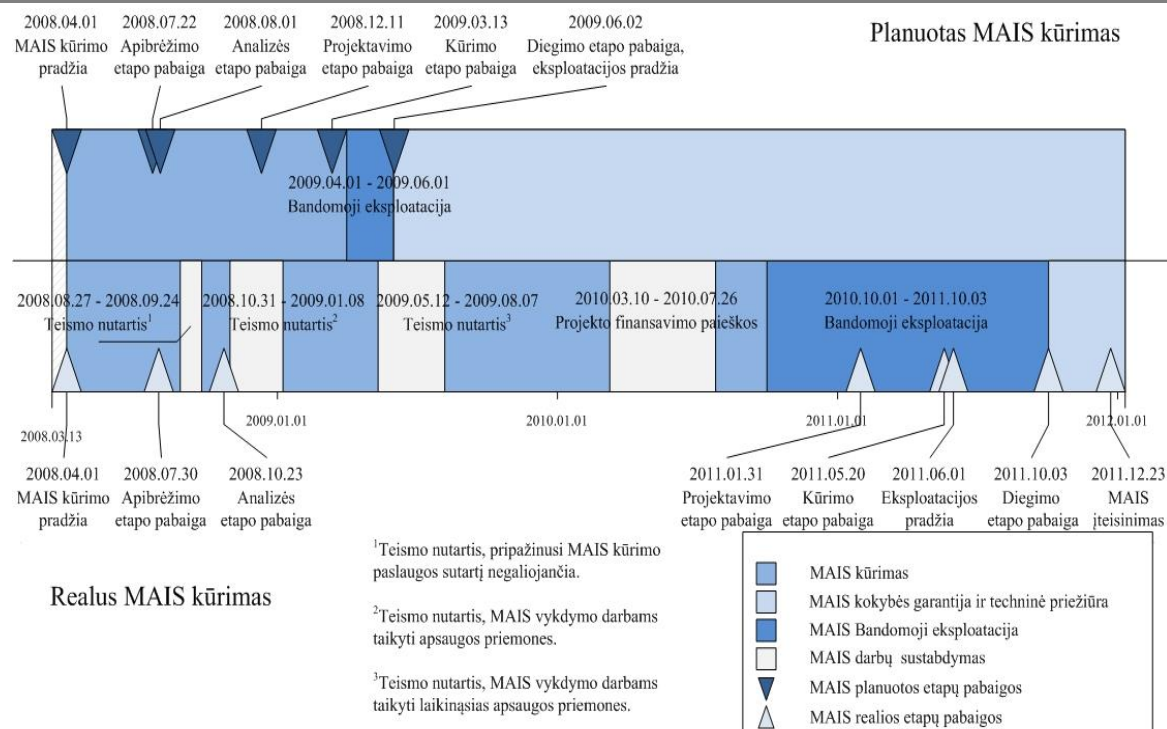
2008.04.01 MAIS kūrimo pradžia

2008.07.22 Apibrėžimo etapo pabaiga

2008.08.01 Analizės etapo pabaiga

2008.12.11 Projektavimo etapo pabaiga

2009.03.13 Kūrimo etapo pabaiga

2009.06.02 Diegimo etapo pabaiga, eksploatacijos pradžia

Planuotas MAIS kūrimas

2009.04.01 - 2009.06.01 Bandomoji eksploatacija

2008.08.27 - 2008.09.24 Teismo nutartis$^1$

2008.10.31 - 2009.01.08 Teismo nutartis$^2$

2009.05.12 - 2009.08.07 Teismo nutartis$^3$

2010.03.10 - 2010.07.26 Projekto finansavimo paieškos

2010.10.01 - 2011.10.03 Bandomoji eksploatacija

2009.01.01

2010.01.01

2011.01.01

2012.01.01

2008.03.13

2008.04.01 MAIS kūrimo pradžia

2008.07.30 Apibrėžimo etapo pabaiga

2008.10.23 Analizės etapo pabaiga

2011.01.31 Projektavimo etapo pabaiga

2011.05.20 Kūrimo etapo pabaiga

2011.06.01 Eksploatacijos pradžia

2011.10.03 Diegimo etapo pabaiga

2011.12.23 MAIS įteisinimas

$^1$Teismo nutartis, pripažinusi MAIS kūrimo paslaugos sutartį negaliojančia.

$^2$Teismo nutartis, MAIS vykdymo darbams taikyti apsaugos priemones.

$^3$Teismo nutartis, MAIS vykdymo darbams taikyti laikinąsias apsaugos priemones.

Realus MAIS kūrimas

MAIS kūrimas
MAIS kokybės garantija ir techninė priežiūra
MAIS Bandomoji eksploatacija
MAIS darbų sustabdymas
MAIS planuotos etapų pabaigos
MAIS realios etapų pabaigos